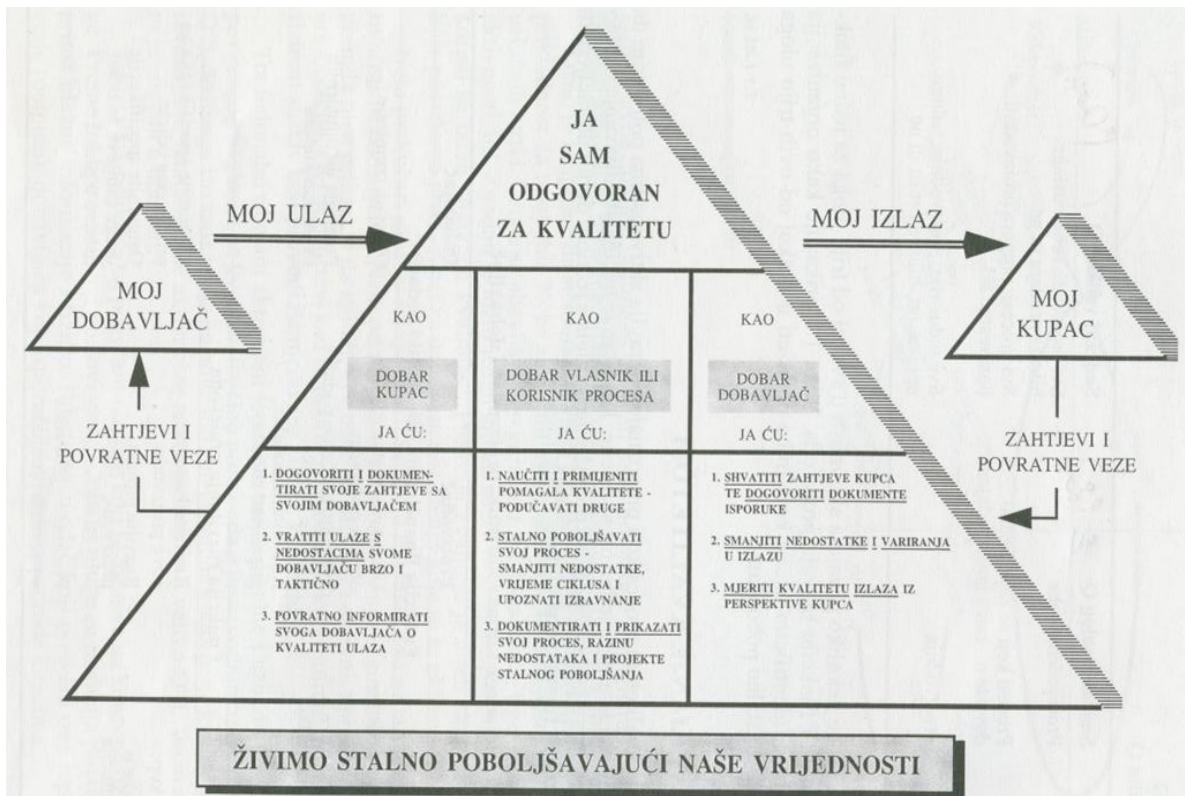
JA
SAM
ODGOVORAN
ZA KVALITETU

MOJ ULAZ

MOJ IZLAZ

MOJ
DOBAVLJAČ

MOJ
KUPAC

ZAHTJEVI I
POVRATNE VEZE

ZAHTJEVI I
POVRATNE VEZE

KAO

DOBAR
KUPAC

JA ĆU:

1. DOGOVORITI I DOKUMENTIRATI SVOJE ZAHTJEVE SA SVOJIM DOBAVLJAČEM

2. VRATITI ULAZE S NEDOSTACIMA SVOME DOBAVLJAČU BRZO I TAKTIČNO

3. POVRATNO INFORMIRATI SVOGA DOBAVLJAČA O KVALITETI ULAZA

KAO

DOBAR VLASNIK ILI
KORISNIK PROCESA

JA ĆU:

1. NAUČITI I PRIMIJENITI POMAGALA KVALITETE - PODUČAVATI DRUGE

2. STALNO POBOLJŠAVATI SVOJ PROCES - SMANJITI NEDOSTATKE, VRIJEME CIKLUSA I UPOZNATI IZRAVNANJE

3. DOKUMENTIRATI I PRIKAZATI SVOJ PROCES, RAZINU NEDOSTATAKA I PROJEKTE STALNOG POBOLJŠANJA

KAO

DOBAR
DOBAVLJAČ

JA ĆU:

1. SHVATITI ZAHTJEVE KUPCA TE DOGOVORITI DOKUMENTE ISPORUKE

2. SMANJITI NEDOSTATKE I VARIRANJA U IZLAZU

3. MJERITI KVALITETU IZLAZA IZ PERSPEKTIVE KUPCA

ŽIVIMO STALNO POBOLJŠAVAJUĆI NAŠE VRIJEDNOSTI